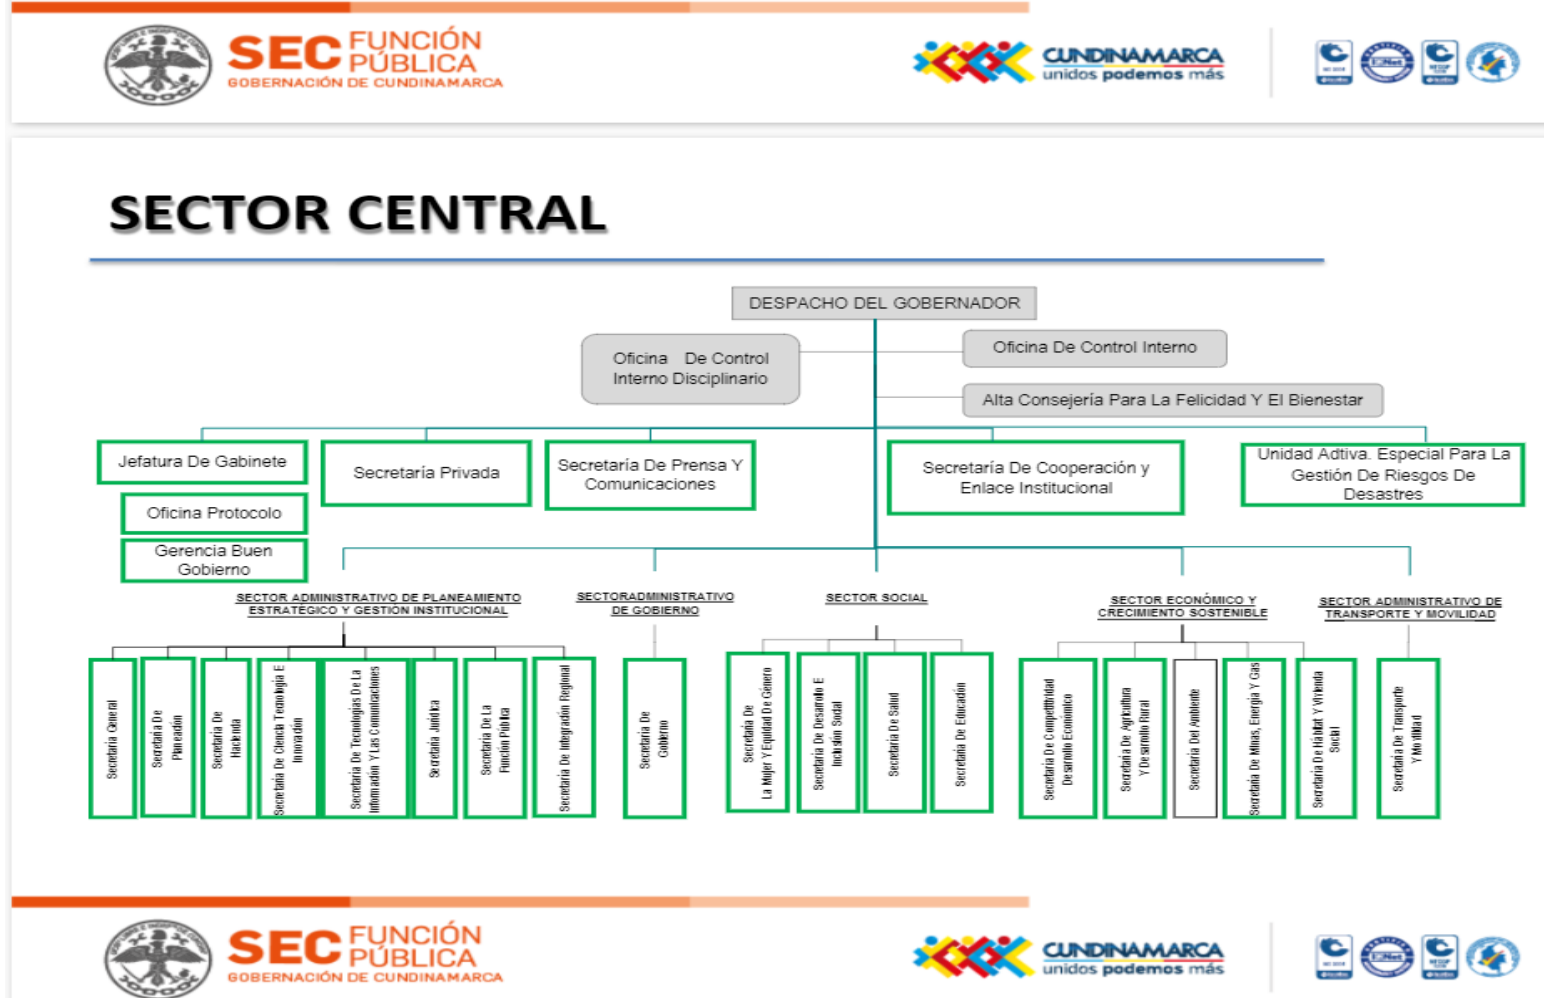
SEC FUNCIÓN PÚBLICA
GOBERNACIÓN DE CUNDINAMARCA

CUNDINAMARCA unidos podemos más

SECTOR CENTRAL

DESPACHO DEL GOBERNADOR

Oficina De Control Interno Disciplinario

Oficina De Control Interno

Alta Consejería Para La Felicidad Y El Bienestar

Jefatura De Gabinete

Oficina Protocolo

Gerencia Buen Gobierno

Secretaría Privada

Secretaría De Prensa Y Comunicaciones

Secretaría De Cooperación y Enlace Institucional

Unidad Adtiva. Especial Para La Gestión De Riesgos De Desastres

SECTOR ADMINISTRATIVO DE PLANEAMIENTO ESTRATÉGICO Y GESTIÓN INSTITUCIONAL

Secretaría General

Secretaría De Planeación

Secretaría De Hacienda

Secretaría De Ciencia Tecnología E Innovación

Secretaría De Tecnologías De La Información Y Las Comunicaciones

Secretaría Jurídica

Secretaría De La Función Pública

Secretaría De Integración Regional

SECTORADMINISTRATIVO DE GOBIERNO

Secretaría De Gobierno

SECTOR SOCIAL

Secretaría De La Mujer Y Equidad De Género

Secretaría De Desarrollo E Inclusión Social

Secretaría De Salud

Secretaría De Educación

SECTOR ECONÓMICO Y CRECIMIENTO SOSTENIBLE

Secretaría De Competitividad Desarrollo Económico

Secretaría De Agricultura Y Desarrollo Rural

Secretaría Del Ambiente

Secretaría De Minas, Energía Y Gas

Secretaría De Hábitat Y Vivienda Social

SECTOR ADMINISTRATIVO DE TRANSPORTE Y MOVILIDAD

Secretaría De Transporte Y Movilidad

SEC FUNCIÓN PÚBLICA
GOBERNACIÓN DE CUNDINAMARCA

CUNDINAMARCA unidos podemos más